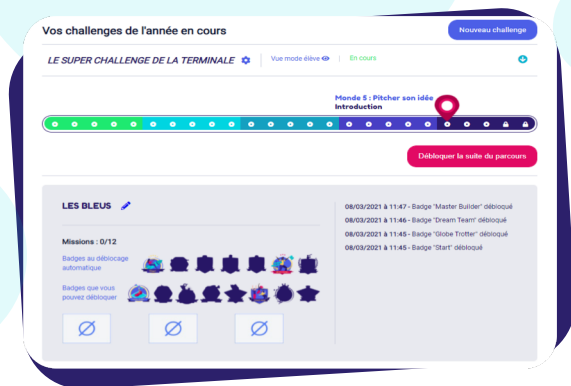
Vos challenges de l'année en cours

Nouveau challenge

LE SUPER CHALLENGE DE LA TERMINALE

Vue mode élève

En cours

Monde 5 : Pitcher son idée
Introduction

Débloquer la suite du parcours

LES BLEUS

Missions : 0/12

Badges au déblocage automatique

Badges que vous pouvez débloquer

Ø

Ø

Ø

08/03/2021 à 11:47 - Badge "Master Builder" débloqué
08/03/2021 à 11:46 - Badge "Dream Team" débloqué
08/03/2021 à 11:45 - Badge "Globe Trotter" débloqué
08/03/2021 à 11:45 - Badge "Start" débloqué